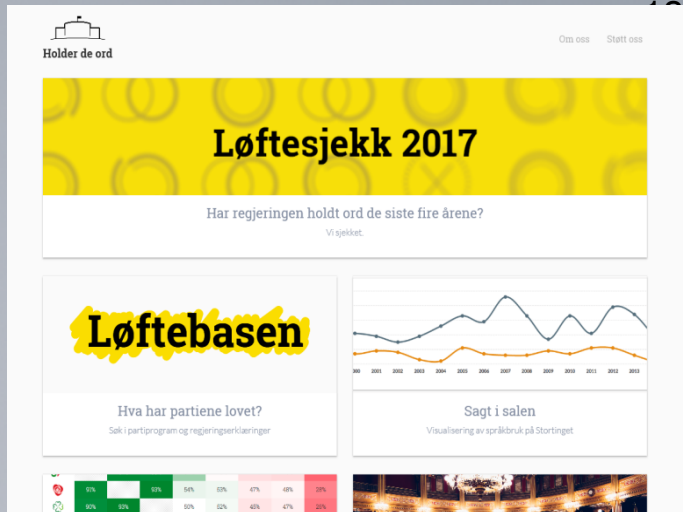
Holder de ord

Om oss Støtt oss

Løftesjekk 2017

Har regjeringen holdt ord de siste fire årene?

Vi sjekket.

Løftebasen

Hva har partiene lovet?

Søk i partiprogram og regjeringserklæringer

2000 2001 2002 2003 2004 2005 2006 2007 2008 2009 2010 2011 2012 2013

Sagt i salen

Visualisering av språkbruk på Stortinget

| 91% | | 83% | 54% | 53% | 47% | 48% | 28% |
|---|---|---|---|---|---|---|---|
| 90% | 93% | | 50% | 52% | 45% | 47% | 20% |